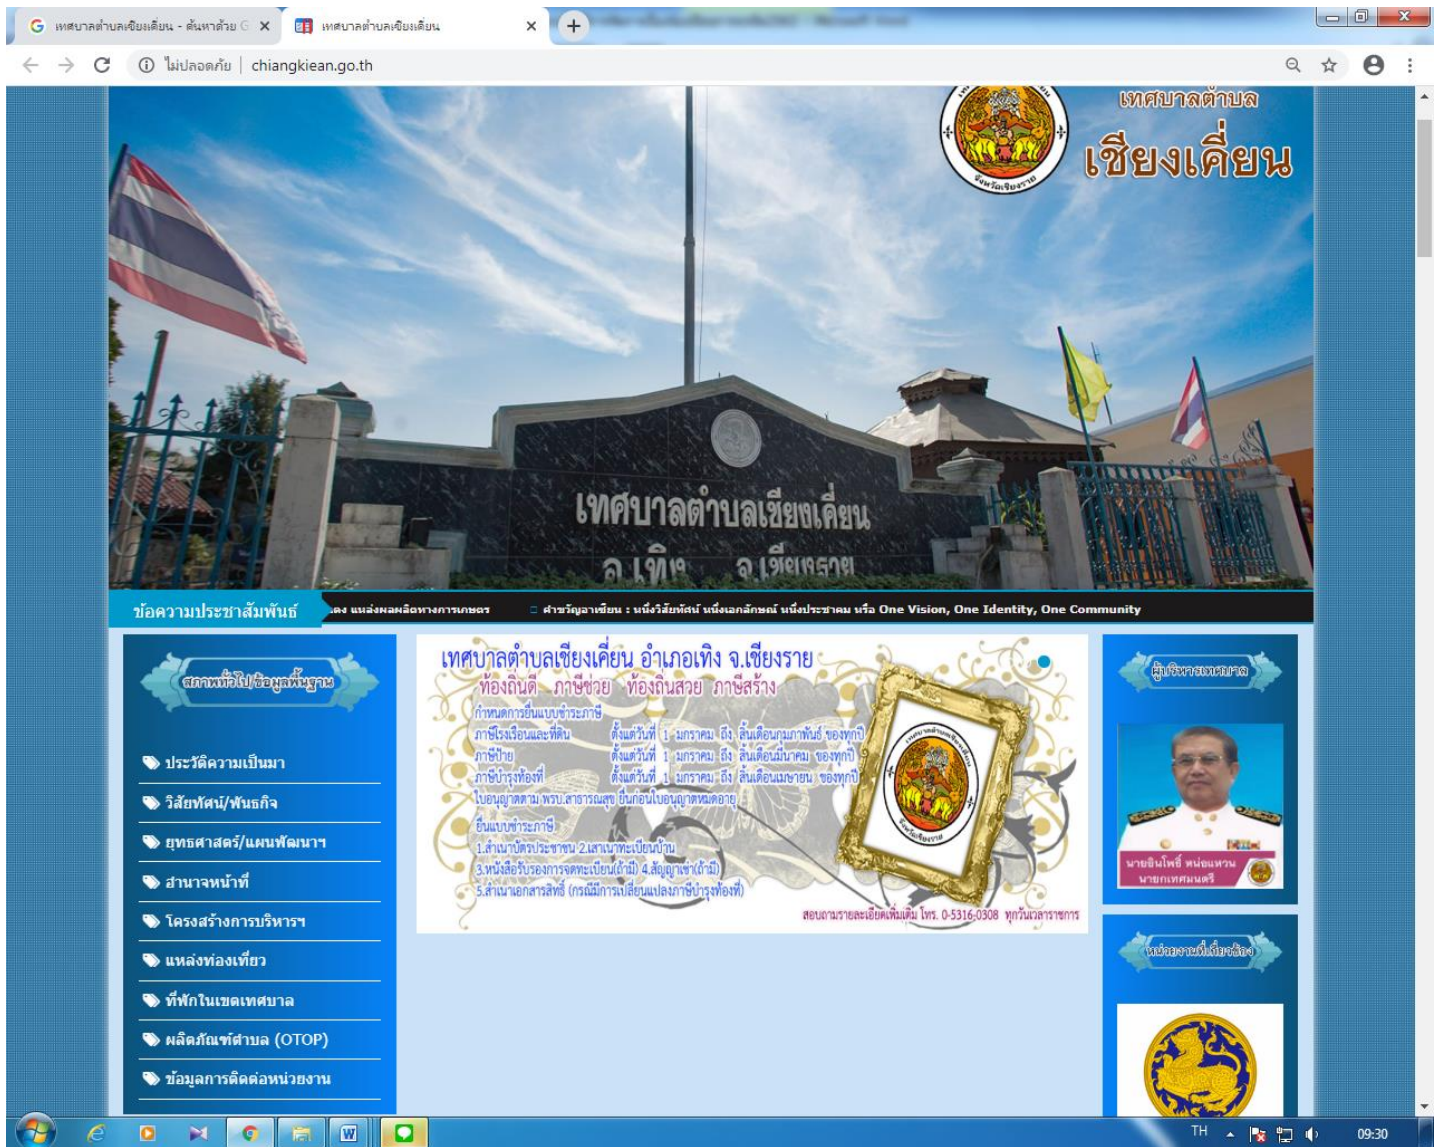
เทศบาลตำบลเชียงเคี่ยน - ค้นหาด้วย G ×
เทศบาลตำบลเชียงเคี่ยน ×
ไม่ปลอดภัย | chiangkiean.go.th

เทศบาลตำบล
เชียงเคี่ยน

เทศบาลตำบลเชียงเคี่ยน
อ.เทิง จ.เชียงราย

ข้อความประชาสัมพันธ์
...ง แหล่งผลผลิตทางการเกษตร
คำขวัญอาเซียน : หนึ่งวิสัยทัศน์ หนึ่งเอกลักษณ์ หนึ่งประชาคม หรือ One Vision, One Identity, One Community

สภาพทั่วไป/ข้อมูลพื้นฐาน
ประวัติความเป็นมา
วิสัยทัศน์/พันธกิจ
ยุทธศาสตร์/แผนพัฒนาฯ
อำนาจหน้าที่
โครงสร้างการบริหารฯ
แหล่งท่องเที่ยว
ที่พักในเขตเทศบาล
ผลิตภัณฑ์ตำบล (OTOP)
ข้อมูลการติดต่อหน่วยงาน

เทศบาลตำบลเชียงเคี่ยน อำเภอเทิง จ.เชียงราย
ท้องถิ่นดี ภาษีช่วย ท้องถิ่นสวย ภาษีสร้าง
กำหนดการยื่นแบบชำระภาษี
ภาษีโรงเรือนและที่ดิน ตั้งแต่วันที่ 1 มกราคม ถึง สิ้นเดือนกุมภาพันธ์ ของทุกปี
ภาษีป้าย ตั้งแต่วันที่ 1 มกราคม ถึง สิ้นเดือนมีนาคม ของทุกปี
ภาษีบำรุงท้องที่ ตั้งแต่วันที่ 1 มกราคม ถึง สิ้นเดือนเมษายน ของทุกปี
ใบอนุญาตตาม พรบ.สาธารณสุข ยื่นก่อนใบอนุญาตหมดอายุ
ยื่นแบบชำระภาษี
1.สำเนาบัตรประชาชน 2.สำเนาทะเบียนบ้าน
3.หนังสือรับรองการจดทะเบียน(ถ้ามี) 4.สัญญาเช่า(ถ้ามี)
5.สำเนาเอกสารสิทธิ์ (กรณีมีการเปลี่ยนแปลงภาษีบำรุงท้องที่)
สอบถามรายละเอียดเพิ่มเติม โทร. 0-5316-0308 ทุกวันเวลาราชการ

ผู้บริหารเทศบาล
นายอินโหว์ หน่อแหวน
นายกเทศมนตรี

หน่วยงานที่เกี่ยวข้อง

TH 09:30